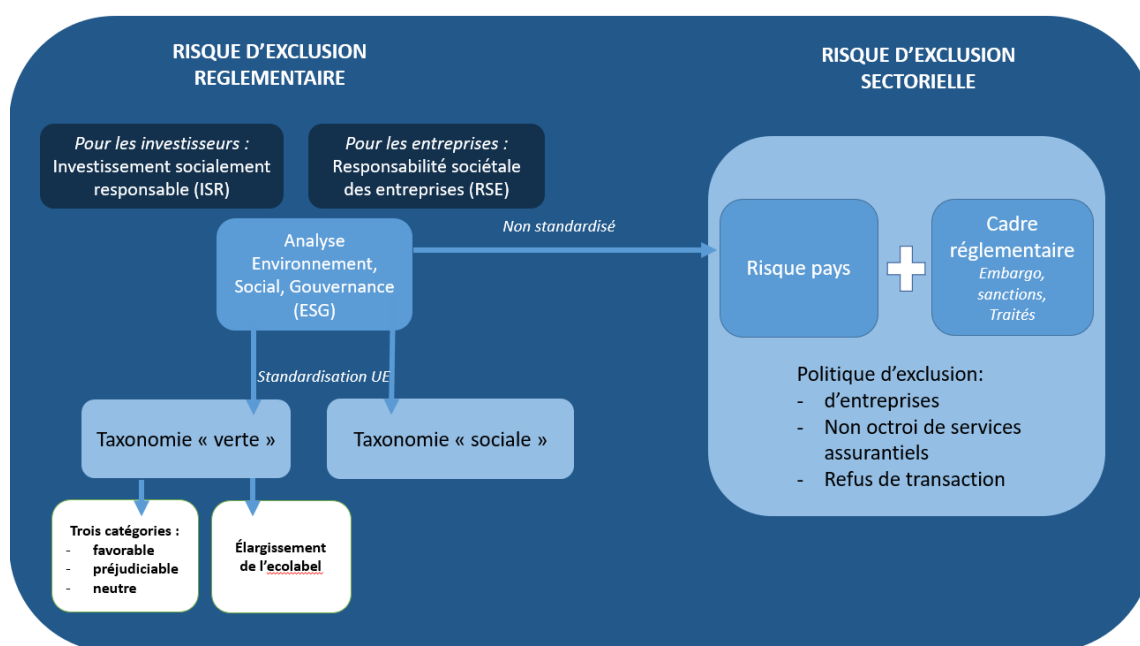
RISQUE D'EXCLUSION REGLEMENTAIRE

RISQUE D'EXCLUSION SECTORIELLE

*Pour les investisseurs :* Investissement socialement responsable (ISR)

*Pour les entreprises :* Responsabilité sociétale des entreprises (RSE)

Analyse Environnement, Social, Gouvernance (ESG)

*Non standardisé*

Risque pays

Cadre réglementaire *Embargo, sanctions, Traités*

*Standardisation UE*

Taxonomie « verte »

Taxonomie « sociale »

Politique d'exclusion:
- d'entreprises
- Non octroi de services assurantiels
- Refus de transaction

Trois catégories :
- favorable
- préjudiciable
- neutre

Élargissement de l'ecolabel